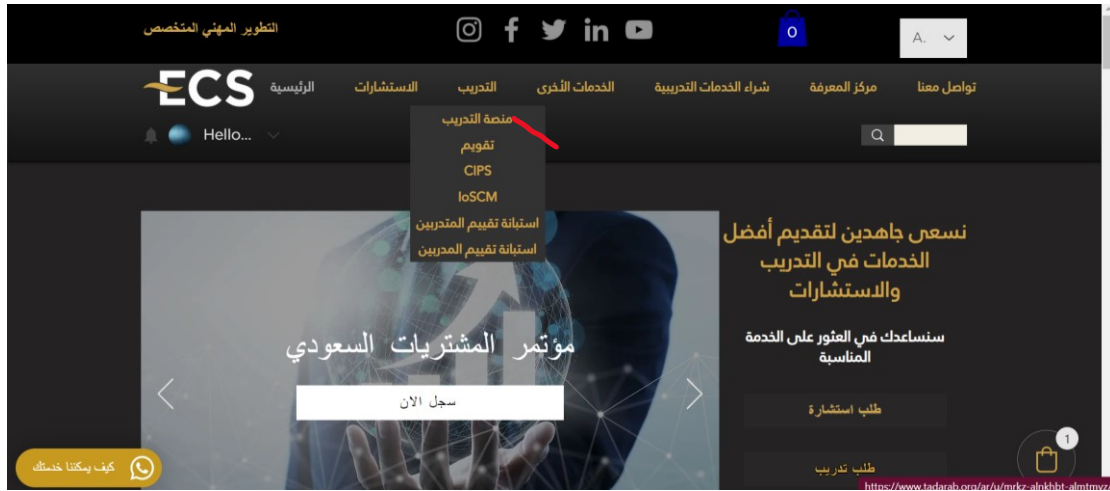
التطوير المهني المتخصص

0

A.

ECS الرئيسية

الاستشارات

التدريب

الخدمات الأخرى

شراء الخدمات التدريبية

مركز المعرفة

تواصل معنا

Hello...

منصة التدريب
تقويم
CIPS
IoSCM
استبانة تقييم المتدربين
استبانة تقييم المدربين

نسعى جاهدين لتقديم أفضل الخدمات في التدريب والاستشارات

سنساعدك في العثور على الخدمة المناسبة

طلب استشارة

طلب تدريب

مؤتمر المشتريات السعودي

سجل الان

كيف يمكننا خدمتك

1

https://www.tadarab.org/ar/u/mrkz-alnkhbt-almtmyz